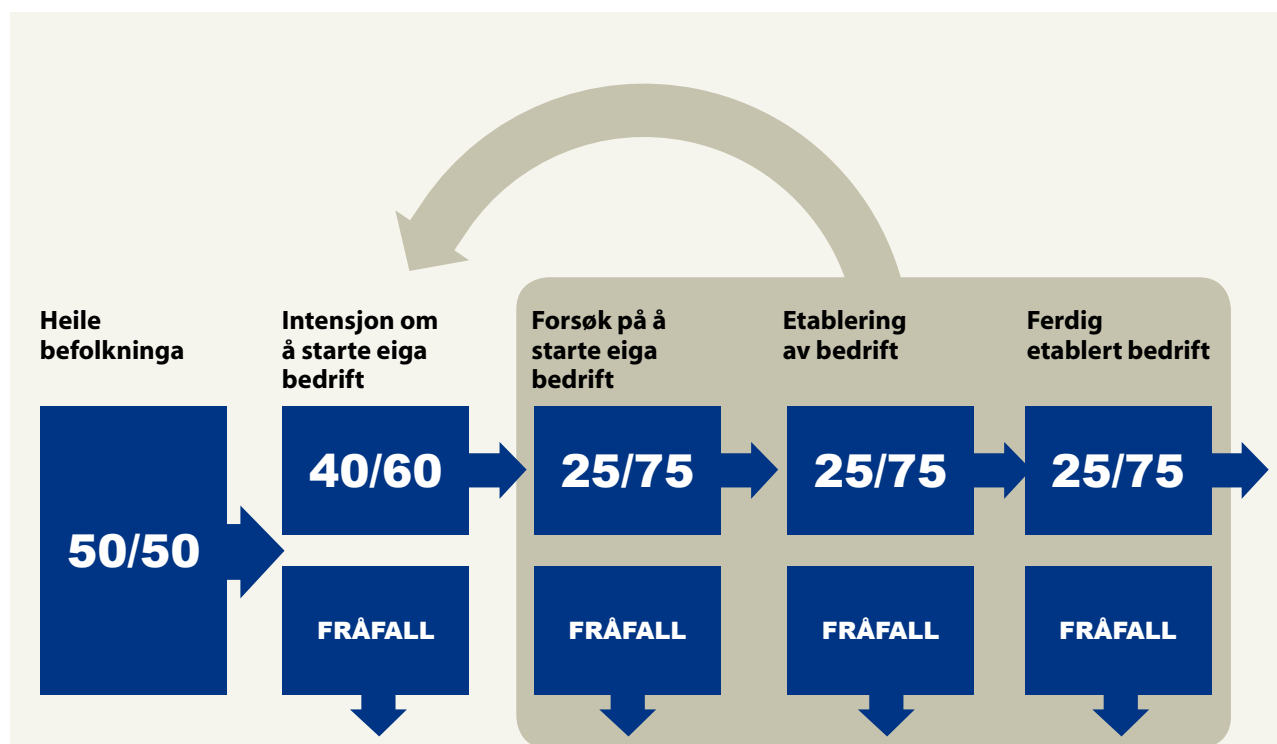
Heile befolkninga

50/50

Intensjon om å starte eiga bedrift

40/60

FRÅFALL

Forsøk på å starte eiga bedrift

25/75

FRÅFALL

Etablering av bedrift

25/75

FRÅFALL

Ferdig etablert bedrift

25/75

FRÅFALL